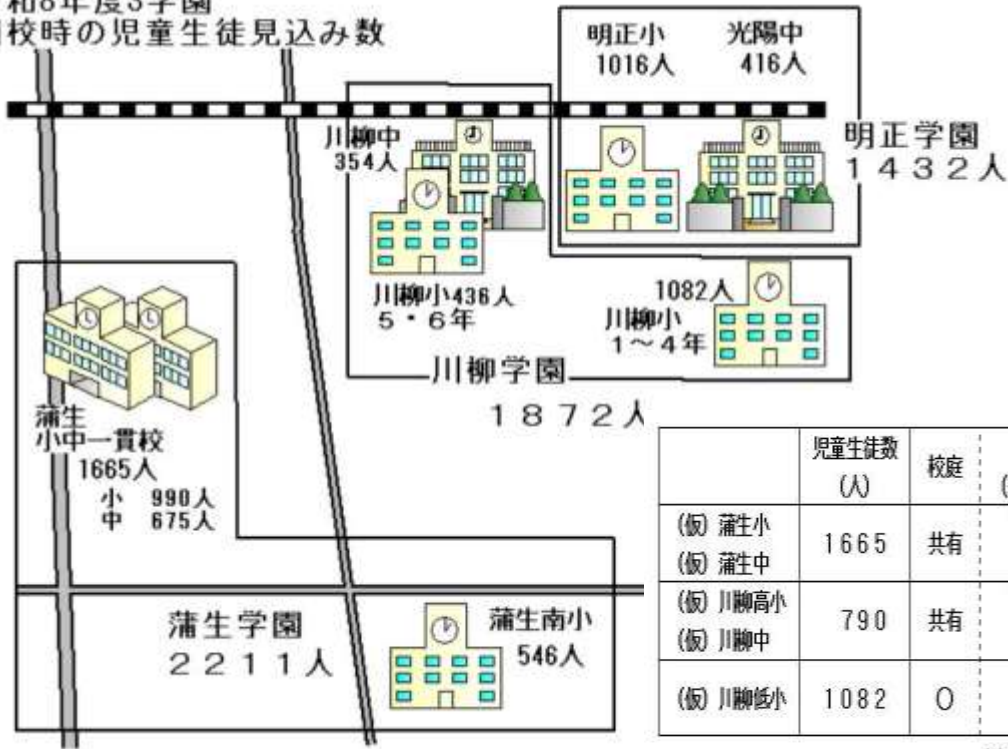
和8年度3学園
校時の児童生徒見込み数

明正小
1016人

光陽中
416人

明正学園
１４３２人

川柳中
354人

川柳小436人
５・６年

1082人
川柳小
１～４年

川柳学園
１８７２人

蒲生
小中一貫校
1665人
小　990人
中　675人

蒲生学園
２２１１人

蒲生南小
546人

| | 児童生徒数 (人) | 校庭 | ( |
|---|---|---|---|
| (仮) 蒲生小 (仮) 蒲生中 | 1665 | 共有 | |
| (仮) 川柳高小 (仮) 川柳中 | 790 | 共有 | |
| (仮) 川柳低小 | 1082 | ○ | |